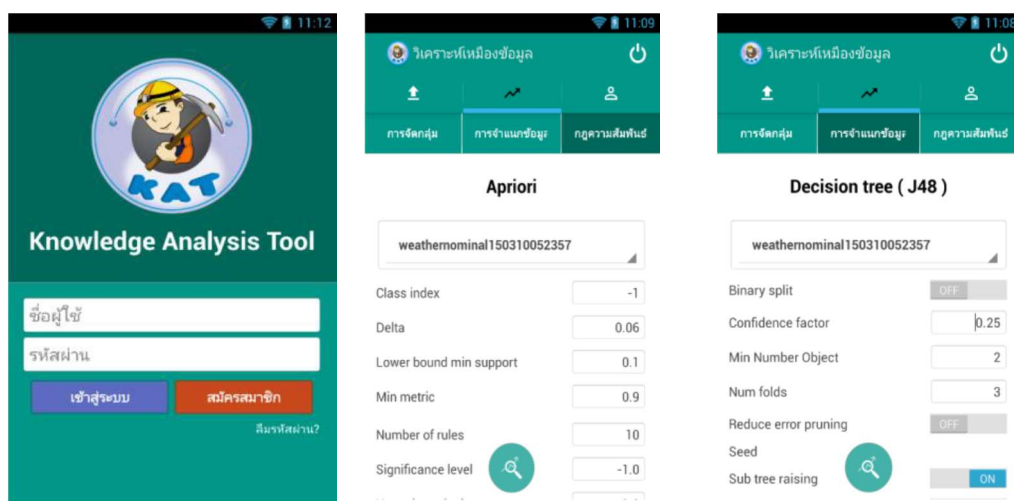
11:12

KAT

Knowledge Analysis Tool

ชื่อผู้ใช้

รหัสผ่าน

เข้าสู่ระบบ

สมัครสมาชิก

ลืมรหัสผ่าน?

11:09

วิเคราะห์เหมืองข้อมูล

การจัดกลุ่ม | การจำแนกข้อมูล | กฎความสัมพันธ์

Apriori

weathernominal150310052357

| | |
|---|---|
| Class index | -1 |
| Delta | 0.06 |
| Lower bound min support | 0.1 |
| Min metric | 0.9 |
| Number of rules | 10 |
| Significance level | -1.0 |

11:08

วิเคราะห์เหมืองข้อมูล

การจัดกลุ่ม | การจำแนกข้อมูล | กฎความสัมพันธ์

Decision tree ( J48 )

weathernominal150310052357

| | |
|---|---|
| Binary split | OFF |
| Confidence factor | 0.25 |
| Min Number Object | 2 |
| Num folds | 3 |
| Reduce error pruning | OFF |
| Seed | |
| Sub tree raising | ON |